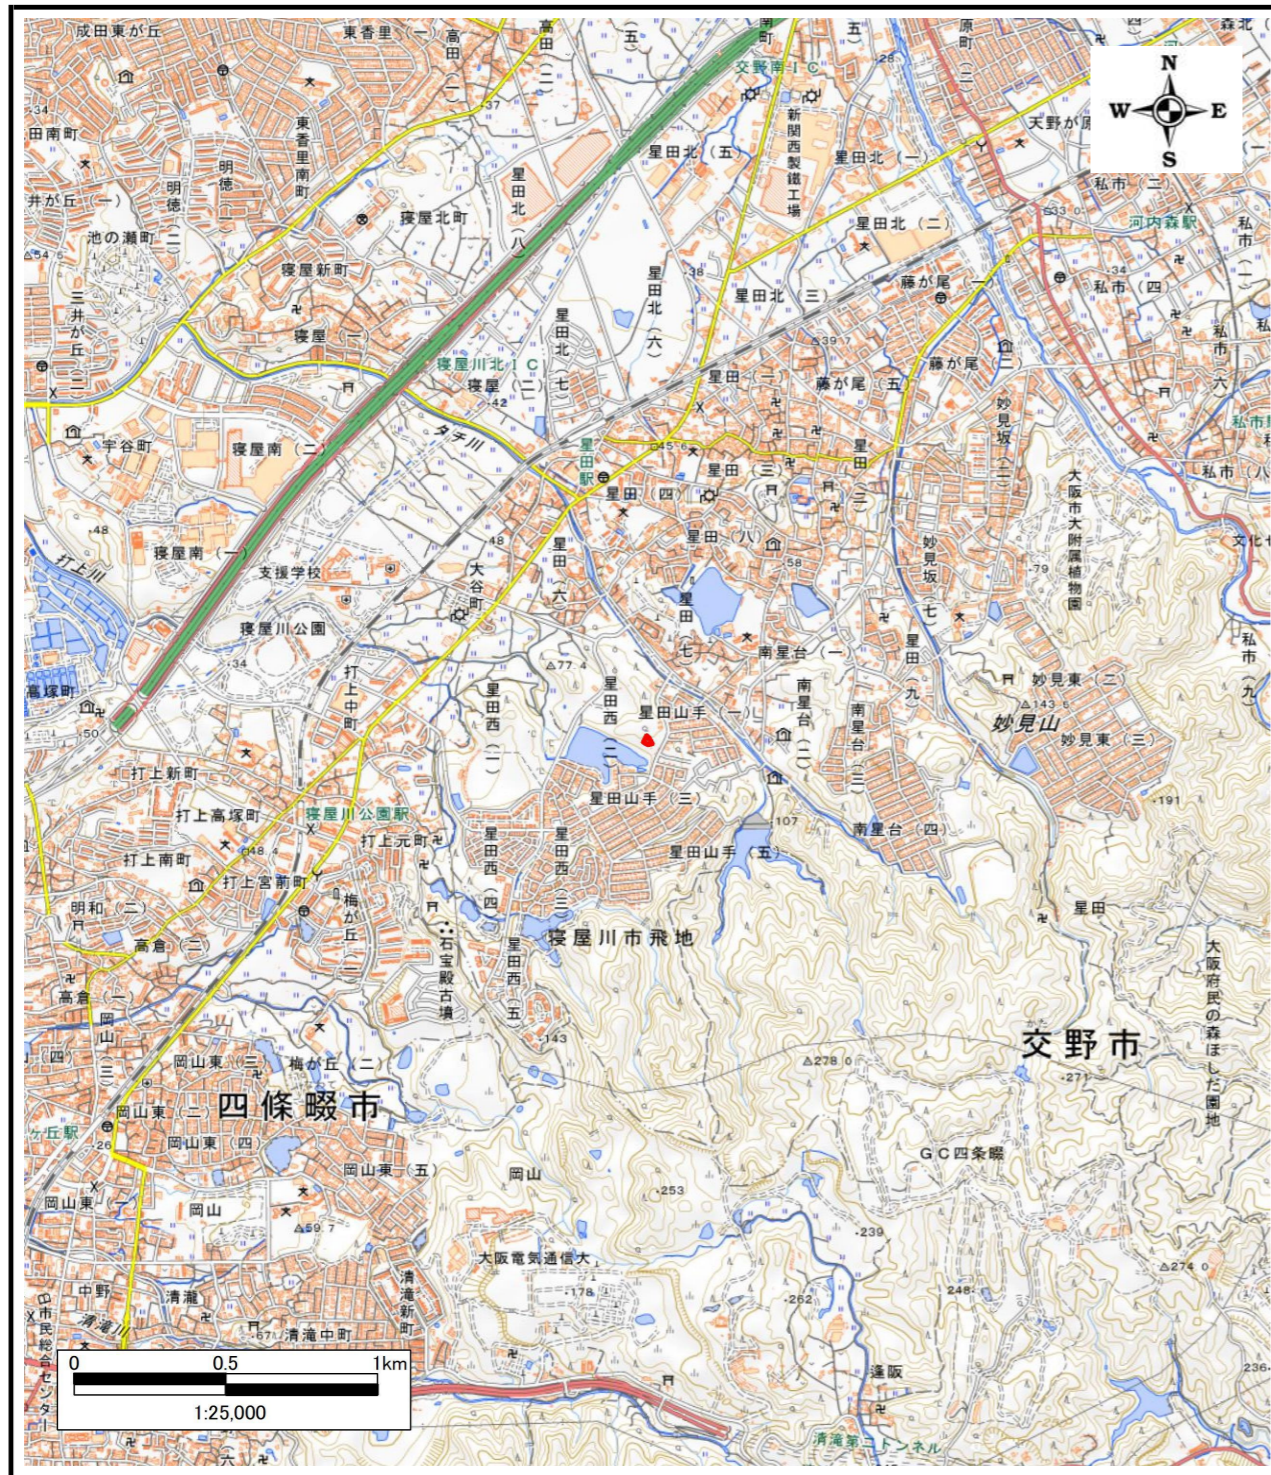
成田東が丘
東香里（一）
高田（一）
高田（二）
（五）
南町
（五）
原町（三）
森北
N
W
E
S
37
交野南ＩＣ
28
天野が原
田南町
東香里南町
明徳
明徳（一）
新関西製鐵工場
星田北（五）
星田北（一）
井が丘（一）
池の瀬町（二）
寝屋北町
星田北（八）
私市（三）
星田北（二）
河内森駅
私市（二）
54.6
寝屋新町
38
星田北（六）
星田北（三）
藤が尾（一）
34
私市（四）
三井が丘（二）
寝屋（一）
星田北（七）
39.7
藤が尾（二）
私市（六）
寝屋川北ＩＣ
寝屋（二）
42
星田（一）
藤が尾（五）
藤が尾
宇谷町
寝屋南（二）
タチ川
45.6
星田駅
星田（二）
星田（三）
星田（四）
星田（三）
妙見坂（二）
私市（八）
大阪市大附属植物園
文化
48
48
星田（八）
寝屋南（一）
打上川
支援学校
大谷町
星田（六）
58
79
妙見坂（七）
寝屋川公園
星田（七）
南星台（一）
星田（九）
私市（九）
34
77.4
打上中町
星田西（一）
星田西（二）
星田山手（一）
南星台（二）
南星台（三）
143
妙見東（二）
妙見山
妙見東（三）
高塚町
50
打上新町
星田山手（三）
107
191
打上高塚町
寝屋川公園駅
打上元町
南星台（四）
48.4
打上南町
打上宮前町
星田西（四）
星田西（三）
星田山手（五）
明和（二）
梅が丘（一）
石宝殿古墳
星田
高倉（二）
寝屋川市飛地
星田西（五）
大阪府民の森ほしだ園地
高倉（一）
岡山（三）
143
交野市
278.0
（四）
岡山東（三）
梅が丘（二）
271
岡山東（二）
四條畷市
ケ丘駅
26
岡山東（四）
岡山東（五）
ＧＣ四条畷
岡山
岡山東（一）
岡山
253
59.7
239
大阪電気通信大
274.0
中野
清瀧
清滝新町
178
248
262
清滝川
市民総合センター
67
清滝中町
0
0.5
1km
1:25,000
逢阪
236
清滝第二トンネル
六